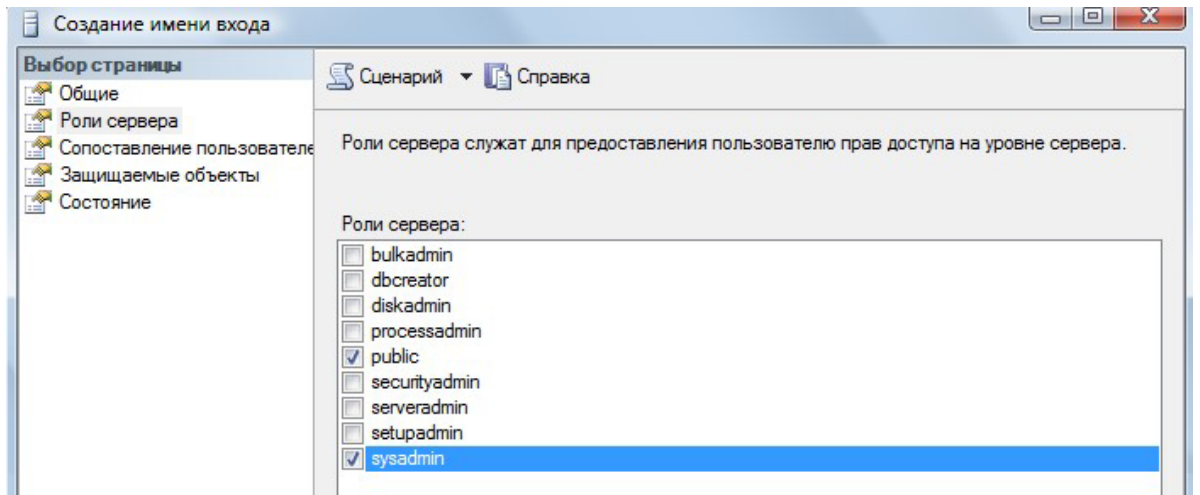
Создание имени входа

Выбор страницы
Общие
Роли сервера
Сопоставление пользователе
Защищаемые объекты
Состояние

Сценарий ▾ Справка

Роли сервера служат для предоставления пользователю прав доступа на уровне сервера.

Роли сервера:
bulkadmin
dbcreator
diskadmin
processadmin
public
securityadmin
serveradmin
setupadmin
sysadmin